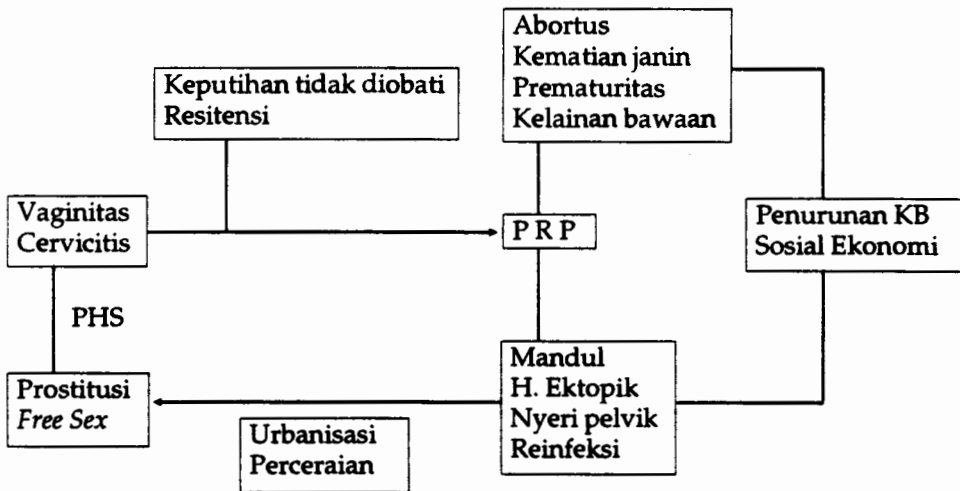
Abortus
Kematian janin
Prematuritas
Kelainan bawaan

Keputihan tidak diobati
Resitensi

Vaginitas
Cervicitis

PRP

Penurunan KB
Sosial Ekonomi

PHS

Prostitusi
*Free Sex*

Mandul
H. Ektopik
Nyeri pelvik
Reinfeksi

Urbanisasi
Perceraian